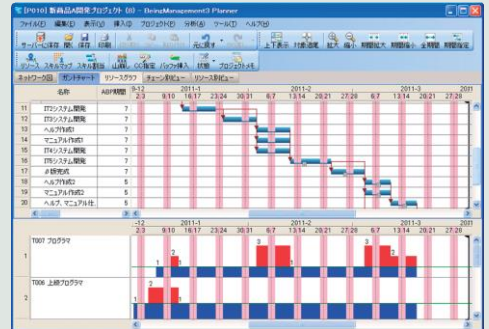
[P010] 新商品A開発プロジェクト (8) - BeingManagement3 Planner

ファイル(F) 編集(E) 表示(V) 挿入(I) プロジェクト(P) ツール(T) ヘルプ(H)

サーバーに保存 開く 保存 印刷 元に戻す 上下表示 対象追跡 拡大 縮小 期間拡大 期間縮小 全期間 期間指定

リソース スキルマップ スキル表 山積 CC指定 バッファ挿入 状態 プロジェクトメモ

ネットワーク図 ガントチャート リソースグラフ チェーン別ビュー リソース別ビュー

| | 名称 | ABP期間 |
|---|---|---|
| 11 | IT1システム開発 | 7 |
| 12 | IT2システム開発 | 7 |
| 13 | IT3システム開発 | 7 |
| 14 | ヘルプ作成1 | 7 |
| 15 | マニュアル作成1 | 7 |
| 16 | IT4システム開発 | 7 |
| 17 | IT5システム開発 | 7 |
| 18 | β版完成 | 7 |
| 19 | ヘルプ作成2 | 5 |
| 19 | マニュアル作成2 | 5 |
| 20 | ヘルプ、マニュアル仕 | 5 |

0-12 2011-1 2011-2 2011-3 201
2:3 9:10 16:17 23:24 30:31 6:7 13:14 20:21 27:28 6:7 13:14 20:21 27:28

-12 2011-1 2011-2 2011-3 2011
2:3 9:10 16:17 23:24 30:31 6:7 13:14 20:21 27:28 6:7 13:14 20:21 27:28

1 T007 プログラマ
3 2 1 3 2 1 3 2 1

2 T006 上級プログラマ
2 1